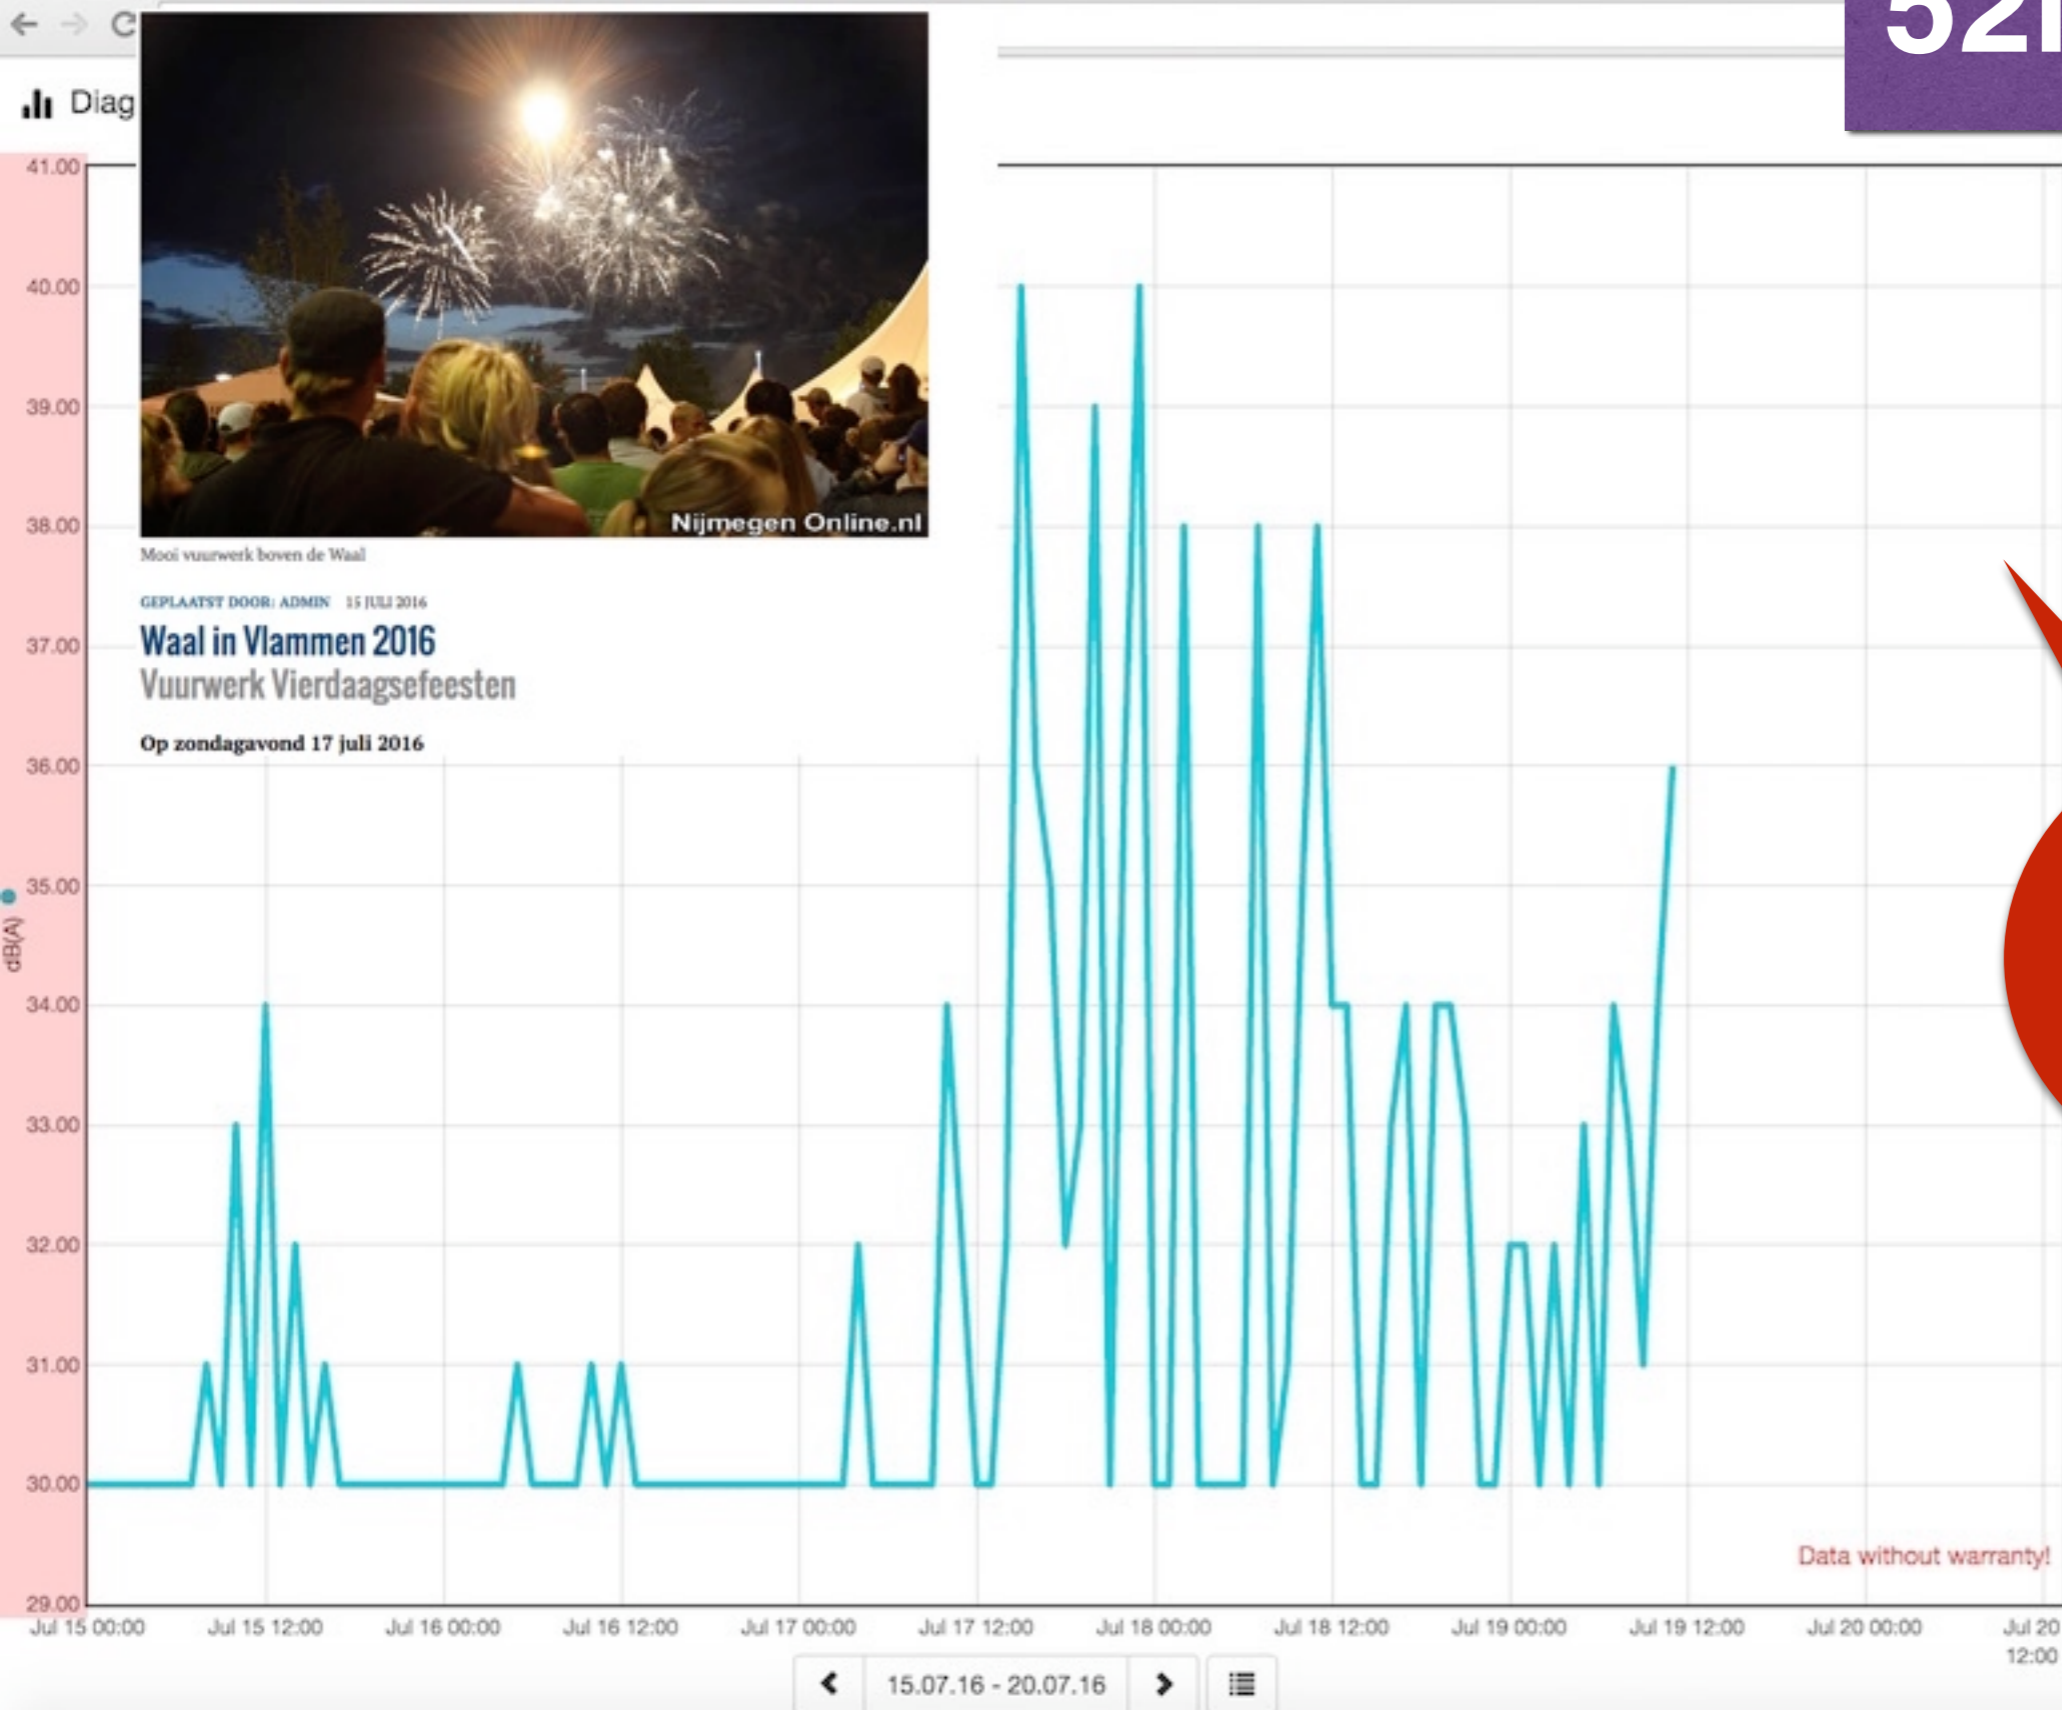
52

Diag

Nijmegen Online.nl

Mooi vuurwerk boven de Waal

GEPLAATST DOOR: ADMIN 15 JULI 2016

Waal in Vlammen 2016

Vuurwerk Vierdaagsefeesten

Op zondagavond 17 juli 2016

dB(A)

41.00
40.00
39.00
38.00
37.00
36.00
35.00
34.00
33.00
32.00
31.00
30.00
29.00

Jul 15 00:00
Jul 15 12:00
Jul 16 00:00
Jul 16 12:00
Jul 17 00:00
Jul 17 12:00
Jul 18 00:00
Jul 18 12:00
Jul 19 00:00
Jul 19 12:00
Jul 20 00:00
Jul 20 12:00

Data without warranty!

15.07.16 - 20.07.16